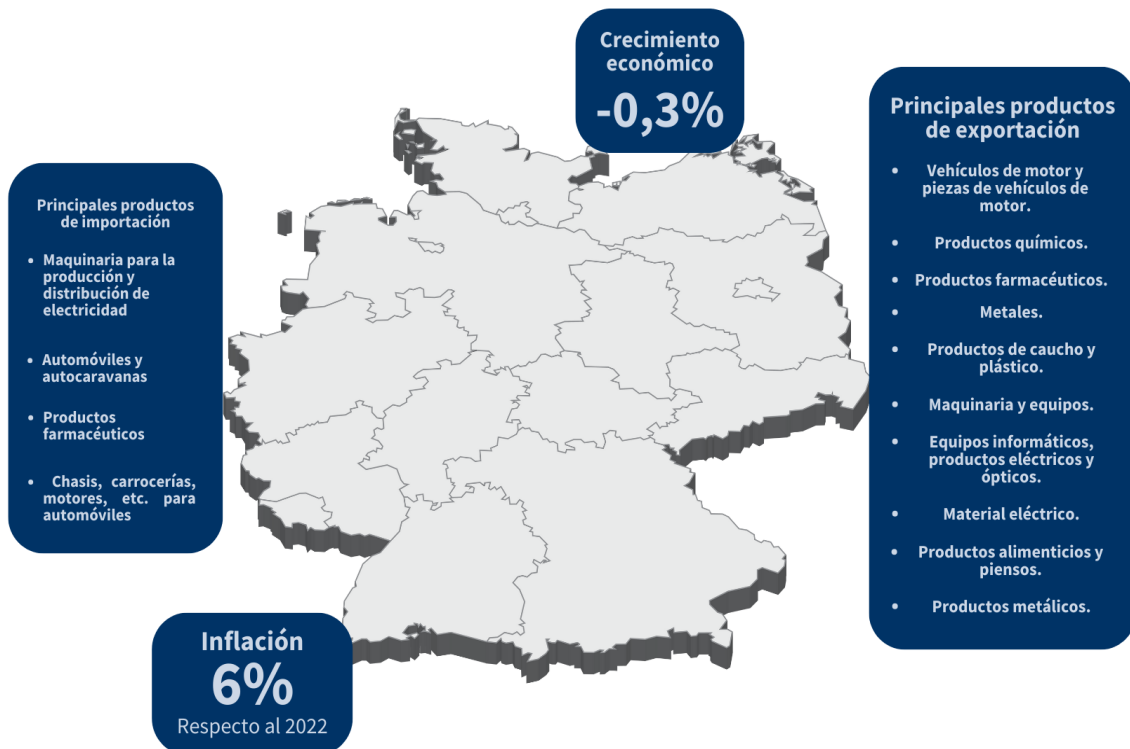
Crecimiento económico
-0,3%

Principales productos de importación

- Maquinaria para la producción y distribución de electricidad
- Automóviles y autocaravanas
- Productos farmacéuticos
- Chasis, carrocerías, motores, etc. para automóviles

Principales productos de exportación

- Vehículos de motor y piezas de vehículos de motor.
- Productos químicos.
- Productos farmacéuticos.
- Metales.
- Productos de caucho y plástico.
- Maquinaria y equipos.
- Equipos informáticos, productos eléctricos y ópticos.
- Material eléctrico.
- Productos alimenticios y piensos.
- Productos metálicos.

Inflación
6%
Respecto al 2022